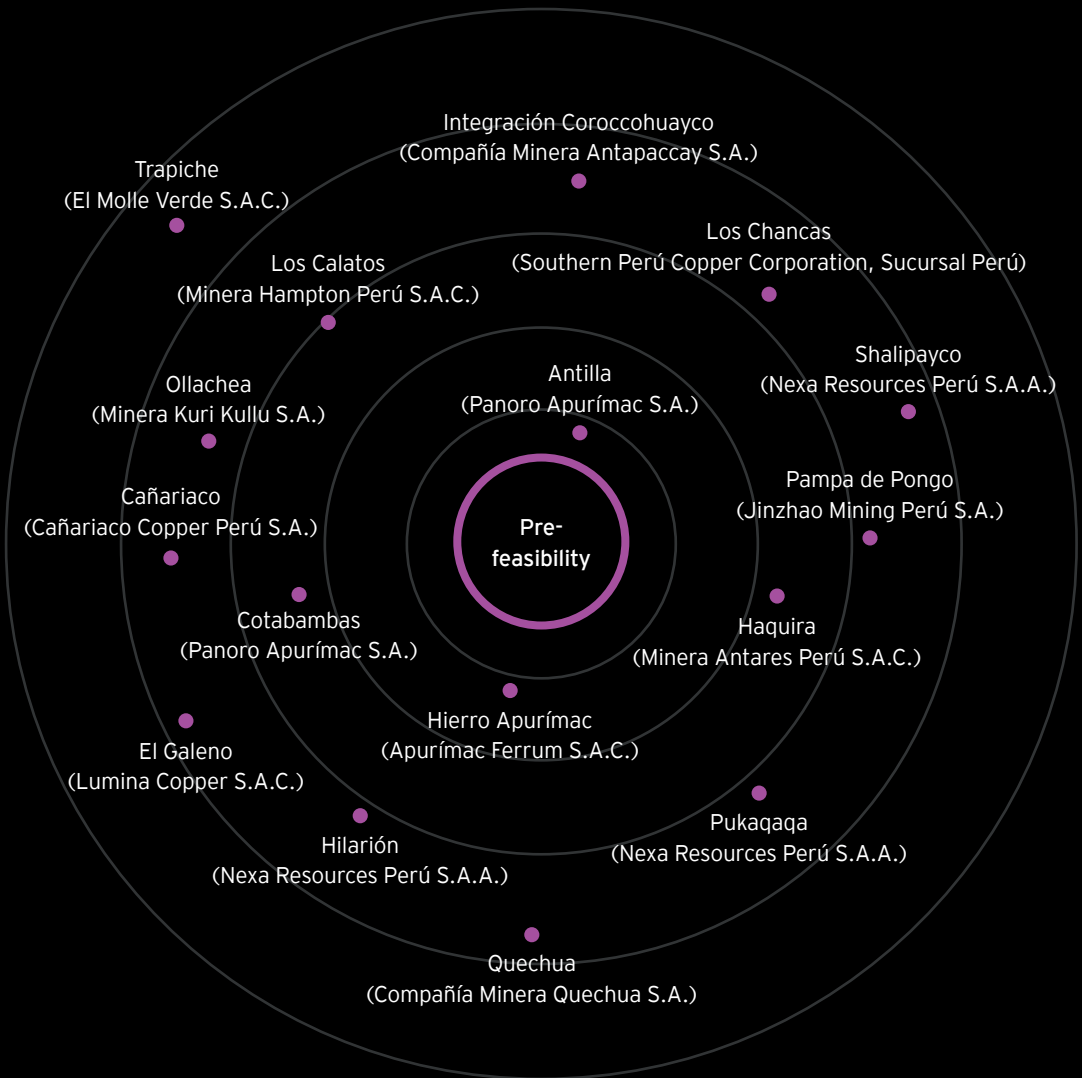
Integración Coroccohuayco
(Compañía Minera Antapaccay S.A.)

Trapiche
(El Molle Verde S.A.C.)

Los Chancas
(Southern Perú Copper Corporation, Sucursal Perú)

Los Calatos
(Minera Hampton Perú S.A.C.)

Shalipayco
(Nexa Resources Perú S.A.A.)

Antilla
(Panoro Apurímac S.A.)

Ollachea
(Minera Kuri Kullu S.A.)

Pampa de Pongo
(Jinzhao Mining Perú S.A.)

Cañariaco
(Cañariaco Copper Perú S.A.)

Pre-feasibility

Cotabambas
(Panoro Apurímac S.A.)

Haquira
(Minera Antares Perú S.A.C.)

Hierro Apurímac
(Apurímac Ferrum S.A.C.)

El Galeno
(Lumina Copper S.A.C.)

Pukaqaqa
(Nexa Resources Perú S.A.A.)

Hilarión
(Nexa Resources Perú S.A.A.)

Quechua
(Compañía Minera Quechua S.A.)